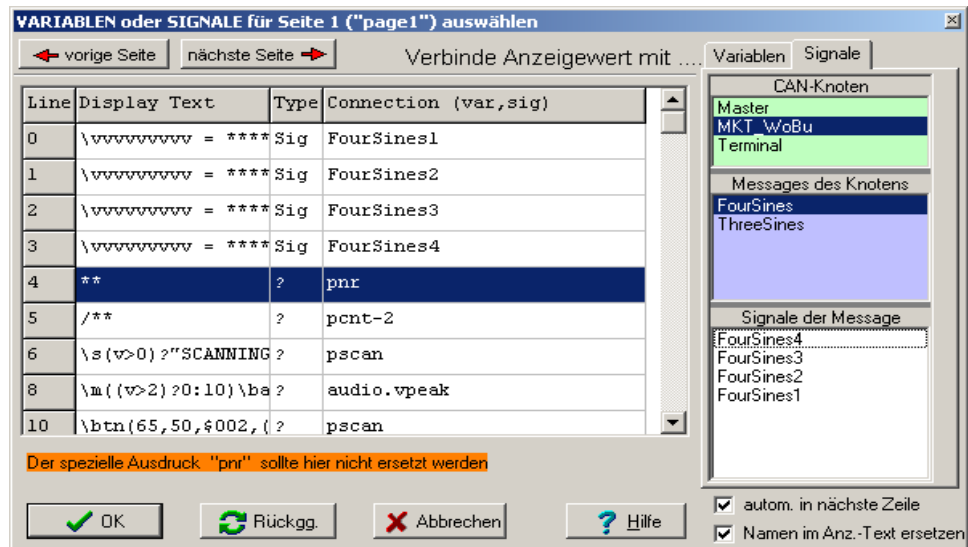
VARIABLEN oder SIGNALE für Seite 1 ("page1") auswählen

vorige Seite   nächste Seite

Verbinde Anzeigewert mit ....

Variablen   Signale

| Line | Display Text | Type | Connection (var,sig) |
|---|---|---|---|
| 0 | \vvvvvvvvv = **** | Sig | FourSines1 |
| 1 | \vvvvvvvvv = **** | Sig | FourSines2 |
| 2 | \vvvvvvvvv = **** | Sig | FourSines3 |
| 3 | \vvvvvvvvv = **** | Sig | FourSines4 |
| 4 | ** | ? | pnr |
| 5 | /** | ? | pcnt-2 |
| 6 | \s(v>0)?"SCANNING | ? | pscan |
| 8 | \m((v>2)?0:10)\ba | ? | audio.vpeak |
| 10 | \btn(65,50,$002,( | ? | pscan |

CAN-Knoten
Master
MKT_WoBu
Terminal

Messages des Knotens
FourSines
ThreeSines

Signale der Message
FourSines4
FourSines3
FourSines2
FourSines1

Der spezielle Ausdruck "pnr" sollte hier nicht ersetzt werden

OK   Rückgg.   Abbrechen   Hilfe

autom. in nächste Zeile
Namen im Anz.-Text ersetzen